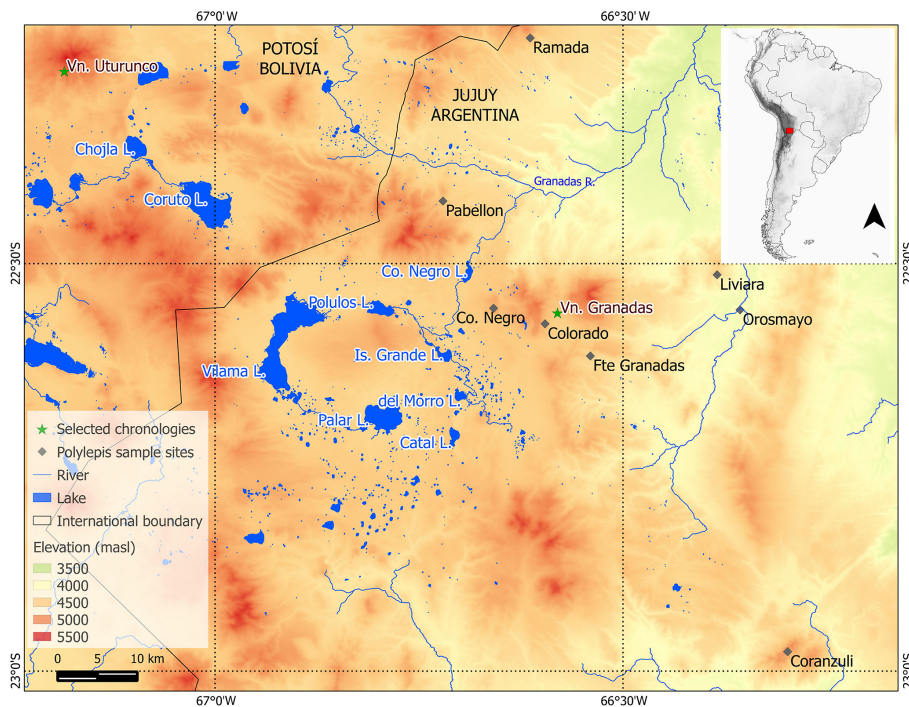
67°0'W
66°30'W
POTOSÍ
BOLIVIA
Ramada
Vn. Uturunco
JUJUY
ARGENTINA
Chojla L.
Granadas R.
Coruto L.
Pabellon
22°30'S
22°30'S
Co. Negro L.
Liviara
Polulos L.
Vn. Granadas
Co. Negro
Orosmayo
Colorado
Is. Grande L.
Fte Granadas
Vilama L.
del Morro L.
Palar L.
Catal L.
Selected chronologies
Polylepis sample sites
River
Lake
International boundary
Elevation (masl)
3500
4000
4500
5000
5500
0
5
10 km
Coranzuli
23°0'S
23°0'S
67°0'W
66°30'W